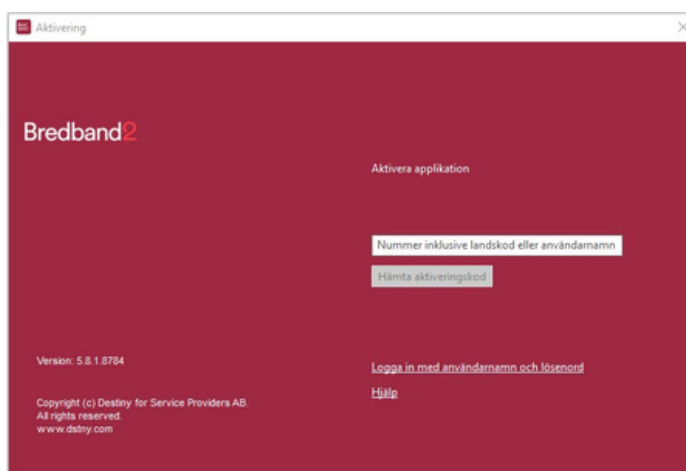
Aktivering

Bredband2

Aktivera applikation

Nummer inklusive landskod eller användarnamn

Hämta aktiveringskod

Version: 5.8.1.8784

Copyright (c) Destiny for Service Providers AB.
All rights reserved.
www.dstny.com

Logga in med användarnamn och lösenord

Hjälp